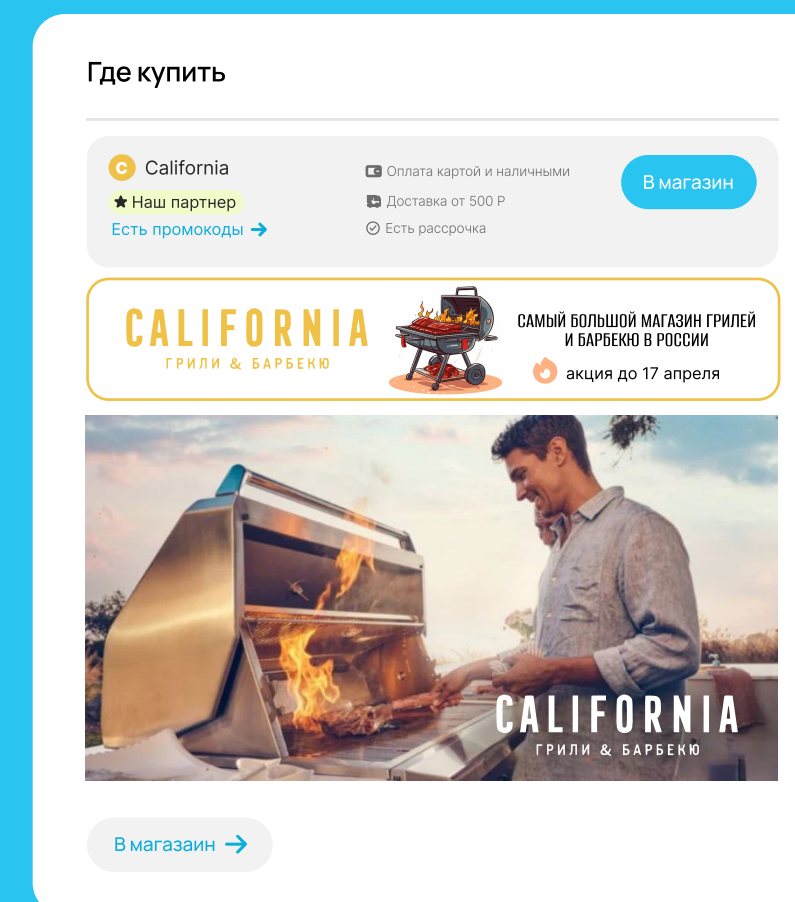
Где купить

C California
★ Наш партнер
Есть промокоды →

Оплата картой и наличными
Доставка от 500 Р
Есть рассрочка

В магазин

CALIFORNIA
ГРИЛИ & БАРБЕКЮ

САМЫЙ БОЛЬШОЙ МАГАЗИН ГРИЛЕЙ И БАРБЕКЮ В РОССИИ
акция до 17 апреля

CALIFORNIA
ГРИЛИ & БАРБЕКЮ

В магазин →